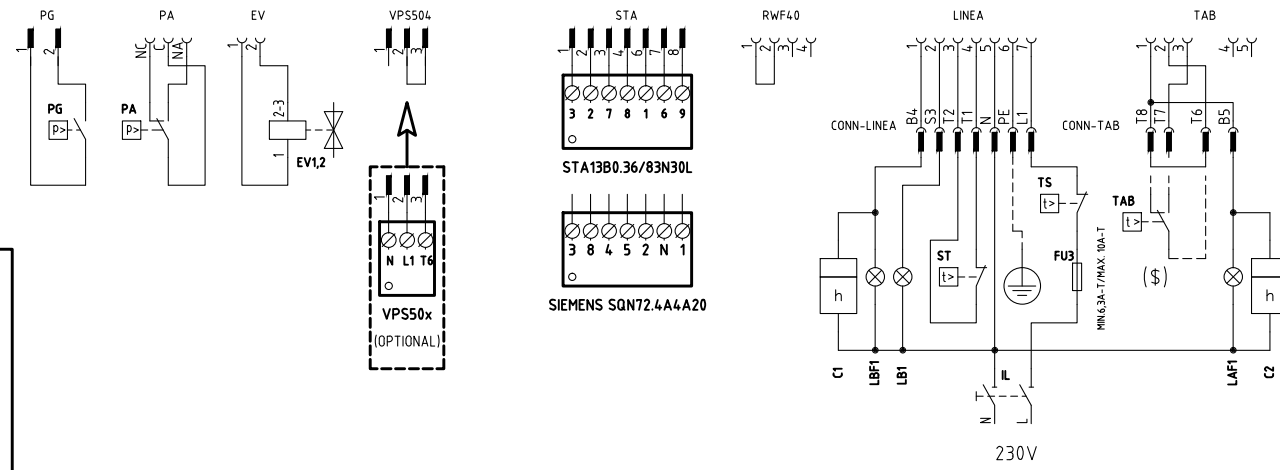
PG
1 2
PG
P>

PA
NC C NA
PA
P>

EV
1 2
2-3
1
EV1,2

VPS504
1 2 3

1 2 3
N L1 T6
VPS50x
(OPTIONAL)

STA
1 2 3 4 5 6 7 8
3 2 7 8 1 6 9
STA13B0.36/83N30L

3 8 4 5 2 N 1
SIEMENS SQN72.4A4A20

RWF40
1 2 3 4

LINEA
1 2 3 4 5 6 7
CONN-LINEA
B4 S3 T2 T1 N PE L1
TS
t>
ST
t>
FU3
MIN.6,3A-T/MAX. 10A-T
h
C1
LBF1
LB1
IL
N L
230V

TAB
1 2 3 4 5
CONN-TAB
T8 T7 T6 B5
TAB
t>
($)
h
LAF1
C2